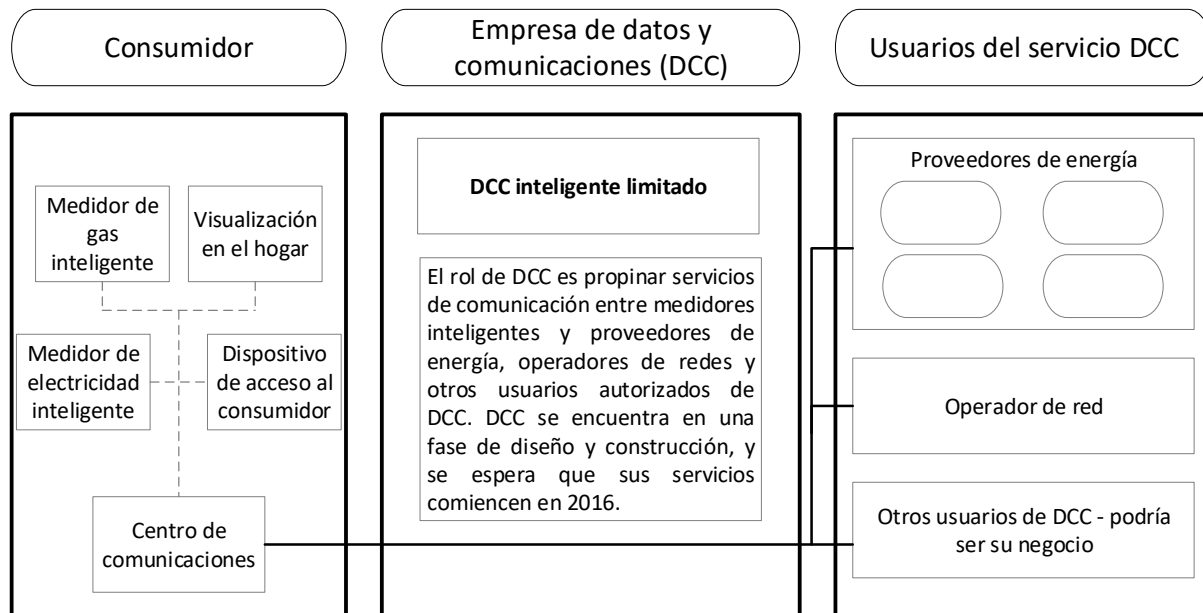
Consumidor

Empresa de datos y comunicaciones (DCC)

Usuarios del servicio DCC

Medidor de gas inteligente

Visualización en el hogar

Medidor de electricidad inteligente

Dispositivo de acceso al consumidor

Centro de comunicaciones

**DCC inteligente limitado**

El rol de DCC es propinar servicios de comunicación entre medidores inteligentes y proveedores de energía, operadores de redes y otros usuarios autorizados de DCC. DCC se encuentra en una fase de diseño y construcción, y se espera que sus servicios comiencen en 2016.

Proveedores de energía

Operador de red

Otros usuarios de DCC - podría ser su negocio